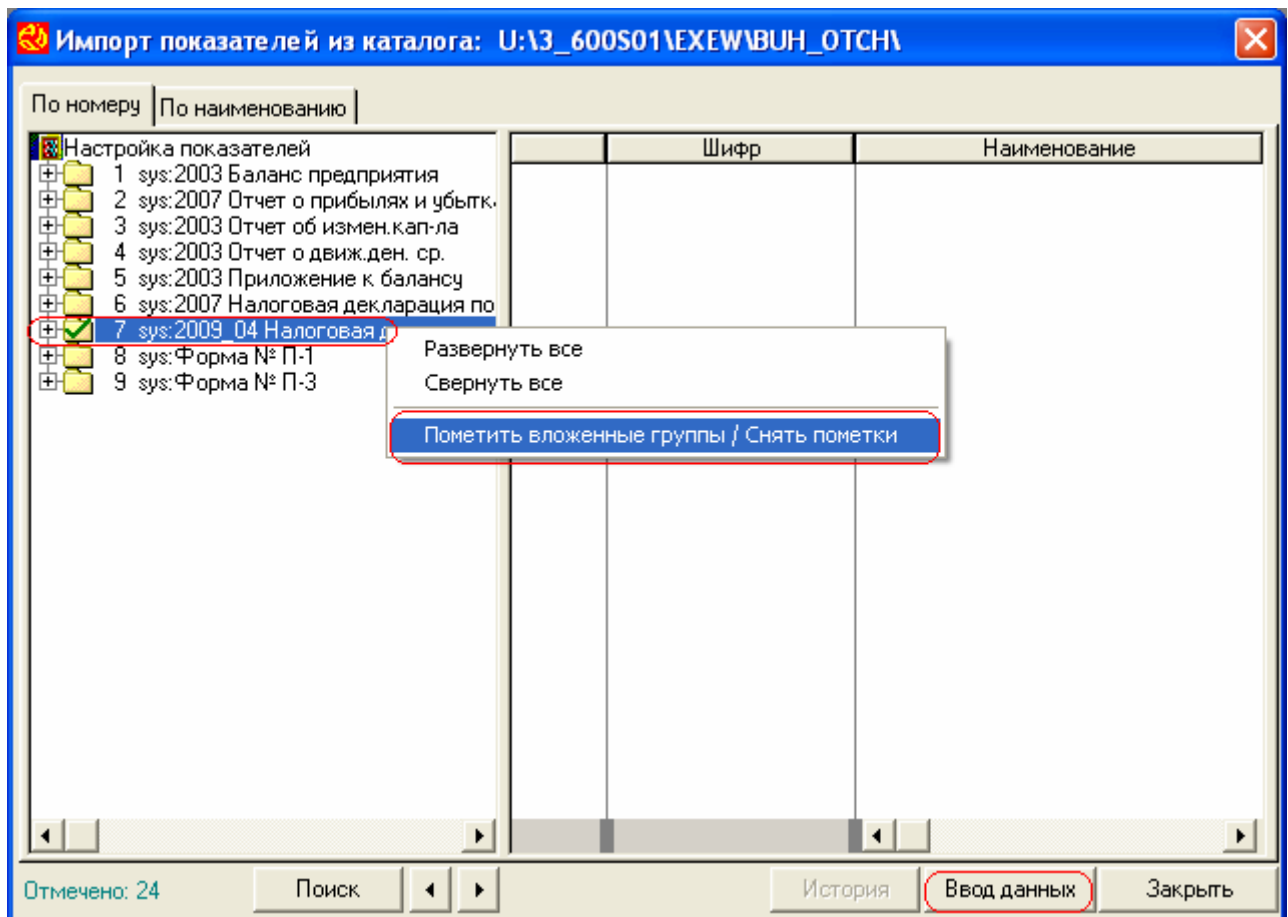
Импорт показателей из каталога: U:\3_600S01\EXEW\BUH_OTCH\

По номеру | По наименованию

Настройка показателей
1 sys:2003 Баланс предприятия
2 sys:2007 Отчет о прибылях и убытк
3 sys:2003 Отчет об измен.кап-ла
4 sys:2003 Отчет о движ.ден. ср.
5 sys:2003 Приложение к балансу
6 sys:2007 Налоговая декларация по
7 sys:2009_04 Налоговая д
8 sys:Форма № П-1
9 sys:Форма № П-3

| | Шифр | Наименование |
|---|---|---|

Развернуть все
Свернуть все
Пометить вложенные группы / Снять пометки

Отмечено: 24
Поиск
История
Ввод данных
Закрыть